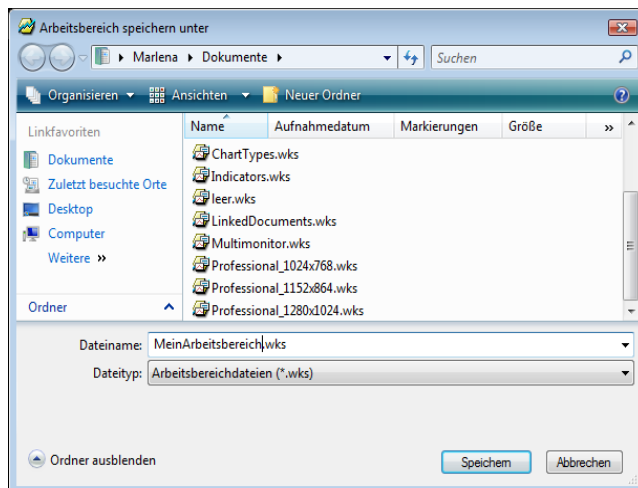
Arbeitsbereich speichern unter

Marlena ▸ Dokumente ▸

Suchen

Organisieren ▾ Ansichten ▾ Neuer Ordner

Linkfavoriten

Dokumente

Zuletzt besuchte Orte

Desktop

Computer

Weitere »

Ordner

| Name | Aufnahmedatum | Markierungen | Größe | » |
|---|---|---|---|---|
| ChartTypes.wks | | | | |
| Indicators.wks | | | | |
| leer.wks | | | | |
| LinkedDocuments.wks | | | | |
| Multimonitor.wks | | | | |
| Professional_1024x768.wks | | | | |
| Professional_1152x864.wks | | | | |
| Professional_1280x1024.wks | | | | |

Dateiname: MeinArbeitsbereich.wks

Dateityp: Arbeitsbereichdateien (*.wks)

Ordner ausblenden

Speichern

Abbrechen